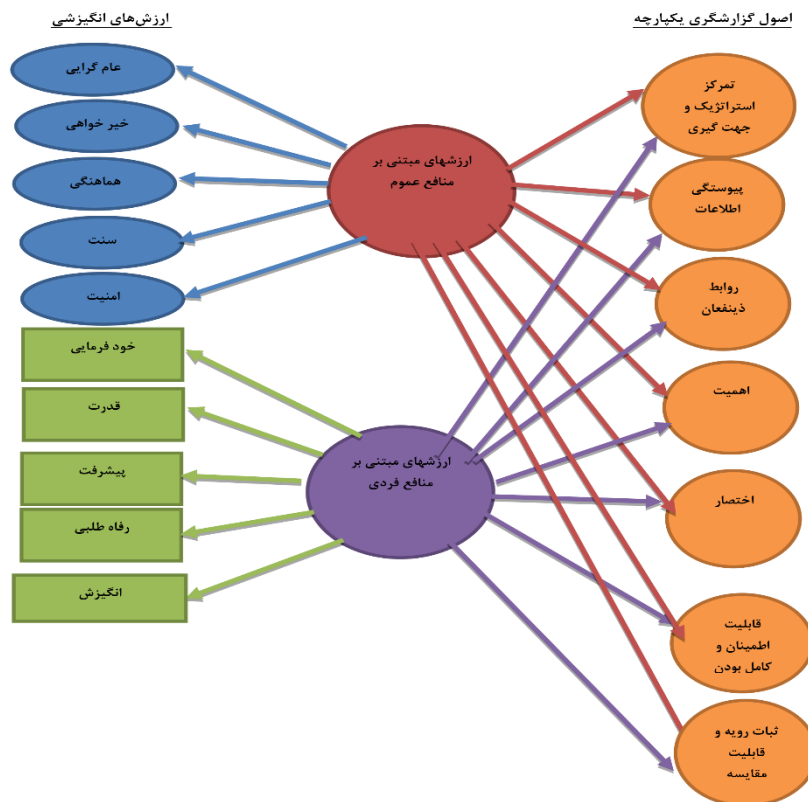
اصول گزارشگری یکپارچه

ارزش‌های انگیزشی

عام گرایی

خیر خواهی

هماهنگی

سنت

امنیت

ارزشهای مبتنی بر منافع عموم

تمرکز استراتژیک و جهت گیری

پیوستگی اطلاعات

روابط ذینفعان

اهمیت

اختصار

قابلیت اطمینان و کامل بودن

ثبات رویه و قابلیت مقایسه

خود فرمایی

قدرت

پیشرفت

رفاه طلبی

انگیزش

ارزشهای مبتنی بر منافع فردی